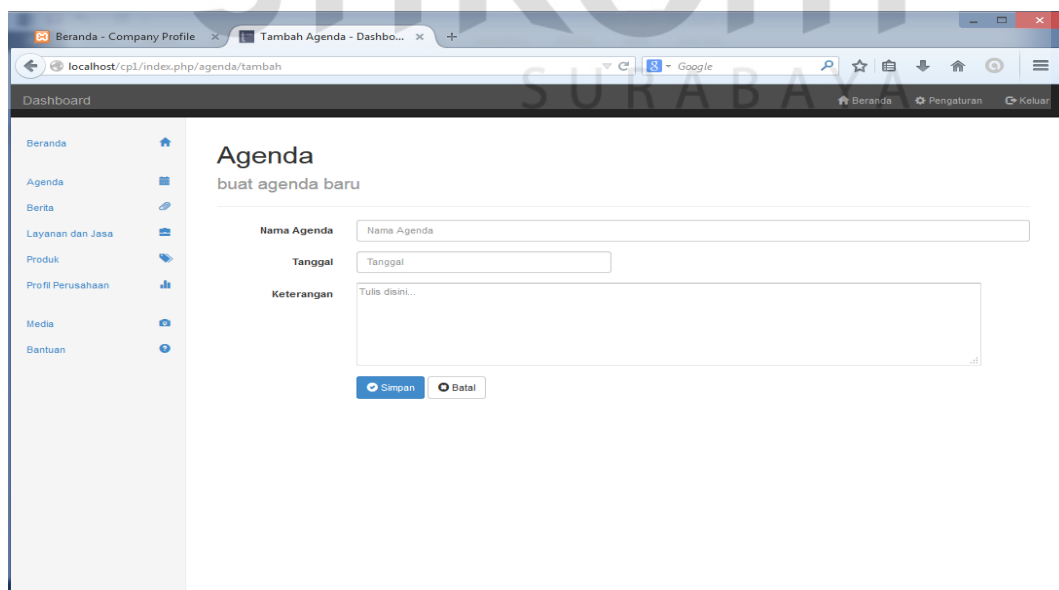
Beranda - Company Profile
Tambah Agenda - Dashbo...
localhost/cp1/index.php/agenda/tambah
Google
SURABAYA
Dashboard
Beranda
Pengaturan
Keluar
Beranda
Agenda
Berita
Layanan dan Jasa
Produk
Profil Perusahaan
Media
Bantuan
Agenda
buat agenda baru
Nama Agenda
Nama Agenda
Tanggal
Tanggal
Keterangan
Tulis disini...
Simpan
Batal